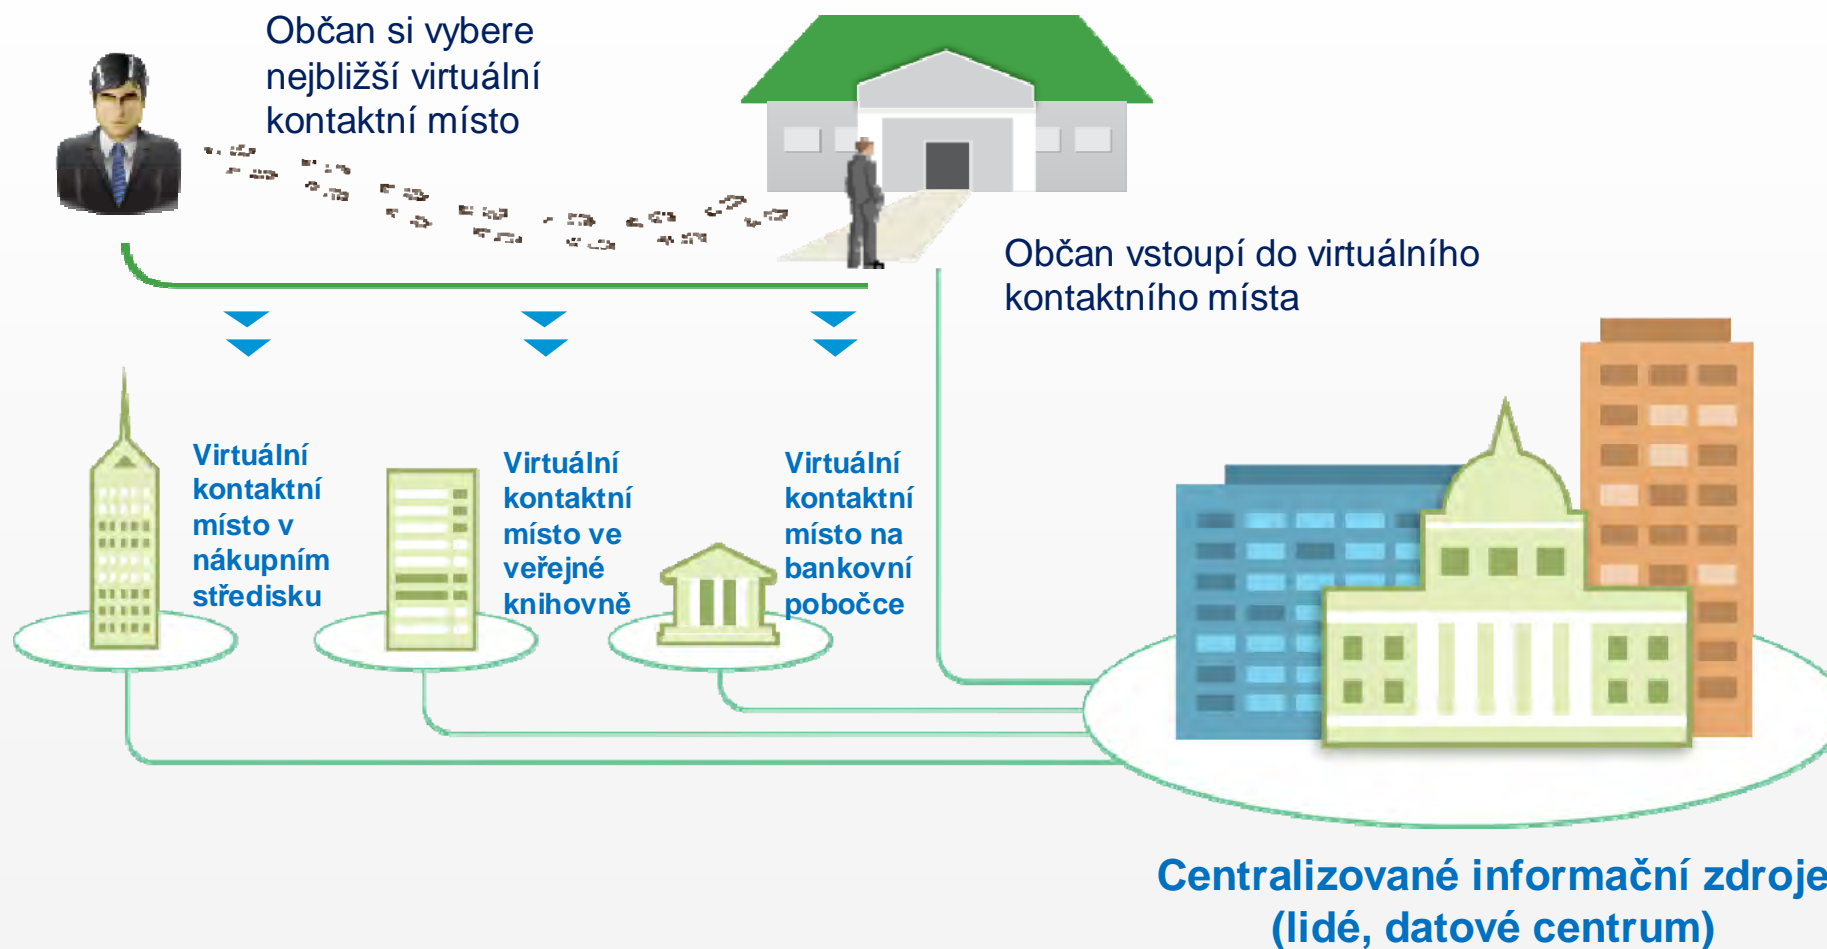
Občan si vybere nejbližší virtuální kontaktní místo

Občan vstoupí do virtuálního kontaktního místa

Virtuální kontaktní místo v nákupním středisku

Virtuální kontaktní místo ve veřejné knihovně

Virtuální kontaktní místo na bankovní pobočce

Centralizované informační zdroje (lidé, datové centrum)